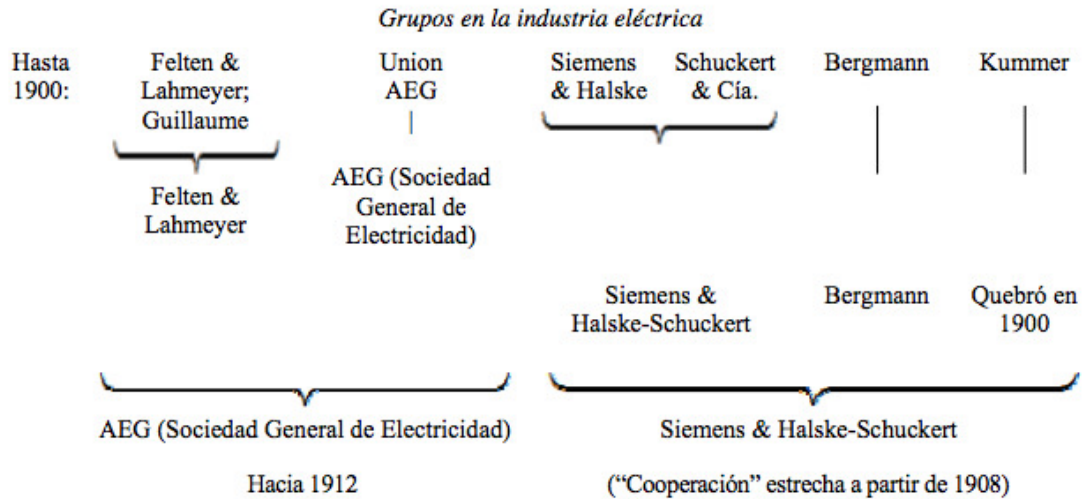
*Grupos en la industria eléctrica*

Hasta 1900:

Felten & Lahmeyer; Guillaume

Felten & Lahmeyer

Union AEG

AEG (Sociedad General de Electricidad)

Siemens & Halske

Schuckert & Cía.

Siemens & Halske-Schuckert

Bergmann

Bergmann

Kummer

Quebró en 1900

AEG (Sociedad General de Electricidad)

Hacia 1912

Siemens & Halske-Schuckert

("Cooperación" estrecha a partir de 1908)